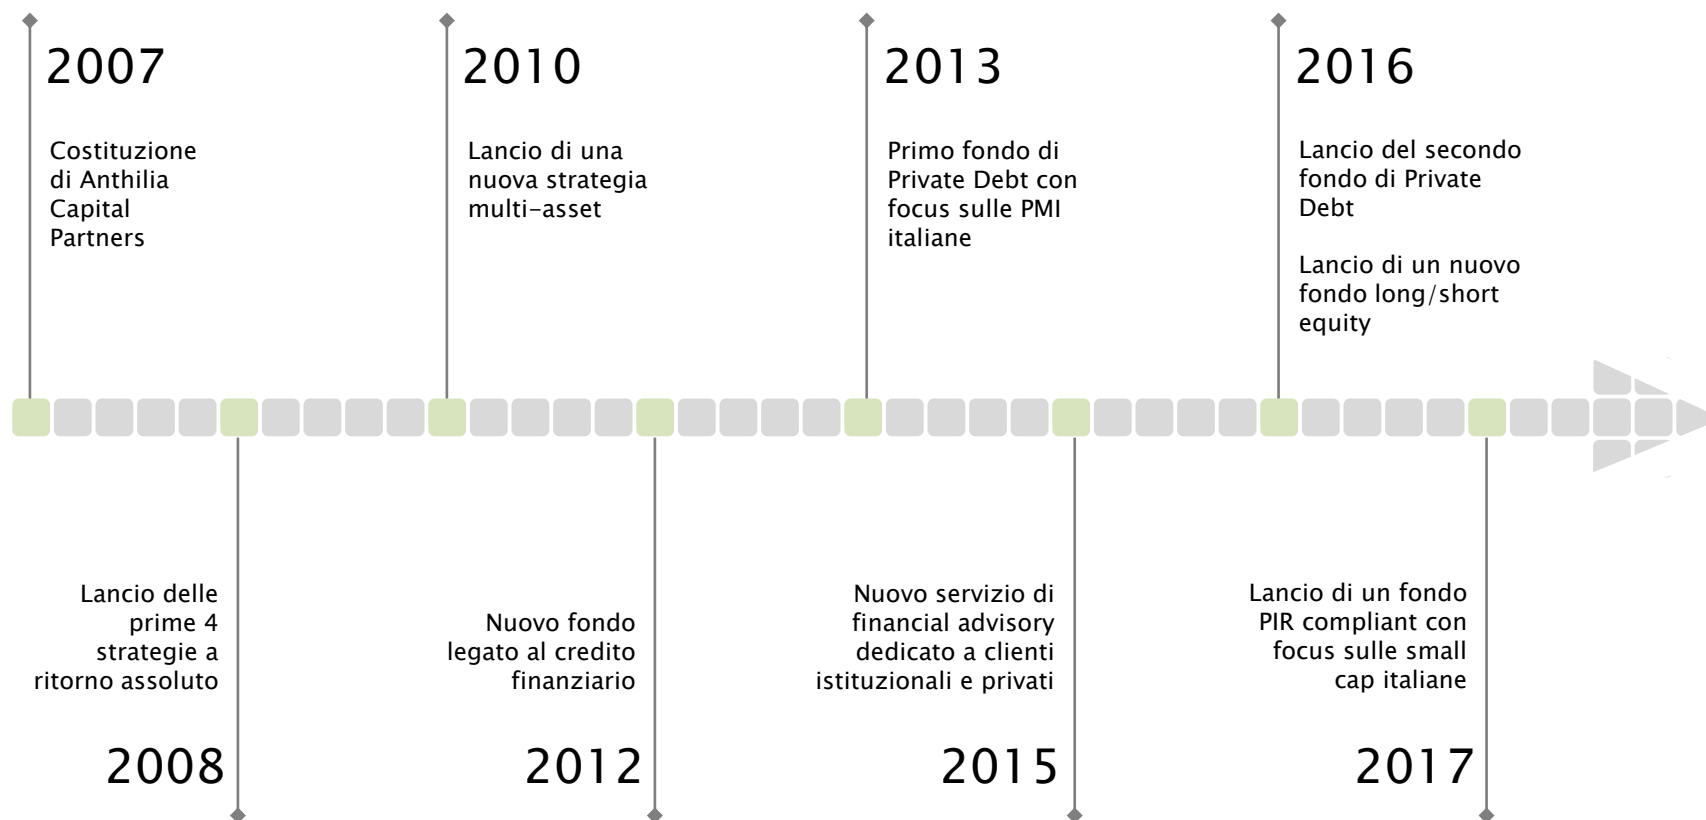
2007

Costituzione di Anthilia Capital Partners

2010

Lancio di una nuova strategia multi-asset

2013

Primo fondo di Private Debt con focus sulle PMI italiane

2016

Lancio del secondo fondo di Private Debt

Lancio di un nuovo fondo long/short equity

Lancio delle prime 4 strategie a ritorno assoluto

2008

Nuovo fondo legato al credito finanziario

2012

Nuovo servizio di financial advisory dedicato a clienti istituzionali e privati

2015

Lancio di un fondo PIR compliant con focus sulle small cap italiane

2017